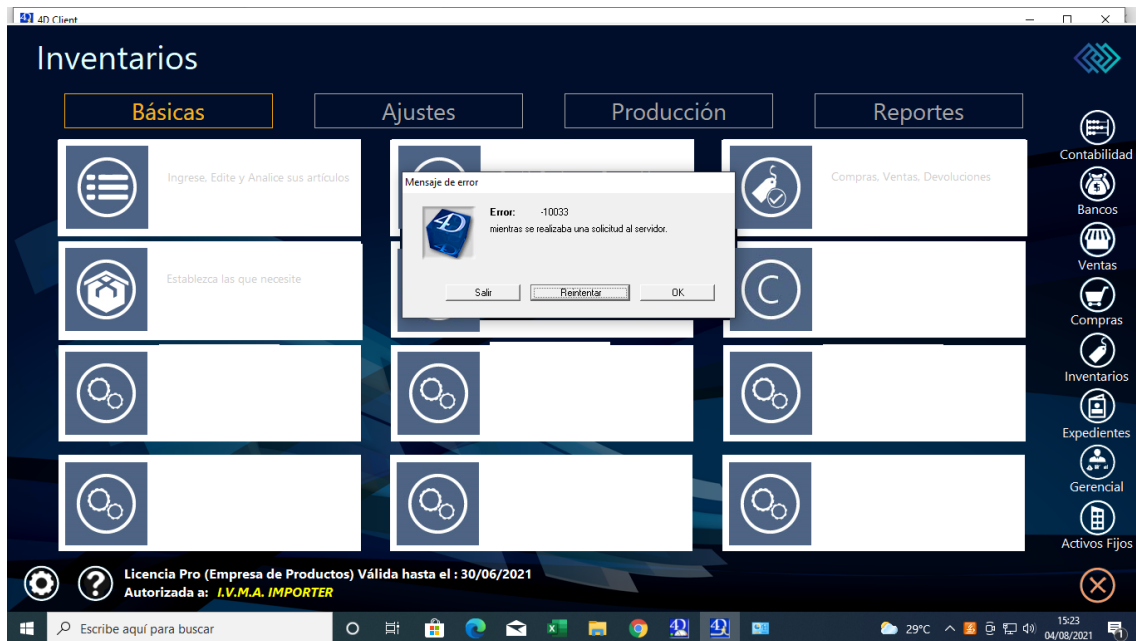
4D Client

Inventarios

Básicas
Ajustes
Producción
Reportes

Ingrese, Edite y Analice sus artículos

Compras, Ventas, Devoluciones

Establezca las que necesite

Mensaje de error

Error: -10033
mientras se realizaba una solicitud al servidor.

Salir
Reintentar
OK

Contabilidad
Bancos
Ventas
Compras
Inventarios
Expedientes
Gerencial
Activos Fijos

Licencia Pro (Empresa de Productos) Válida hasta el : 30/06/2021
Autorizada a: I.V.M.A. IMPORTER

Escribe aquí para buscar

29°C
15:23
04/08/2021